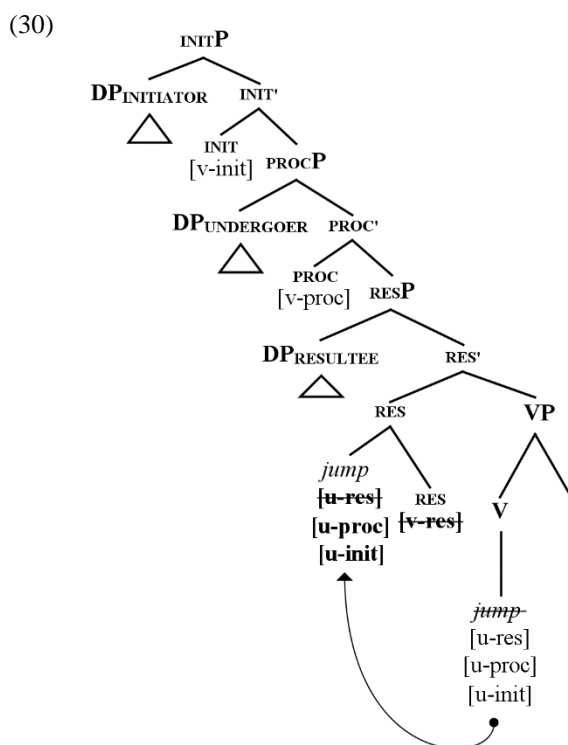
(30)

INITP

DPINITIATOR

INIT'

INIT
[v-init]

PROCP

DPUNDERGOER

PROC'

PROC
[v-proc]

RESP

DPRESULTEE

RES'

RES

VP

*jump*
**[u-res]**
**[u-proc]**
**[u-init]**

RES
**[v-res]**

**V**

*jump*
[u-res]
[u-proc]
[u-init]